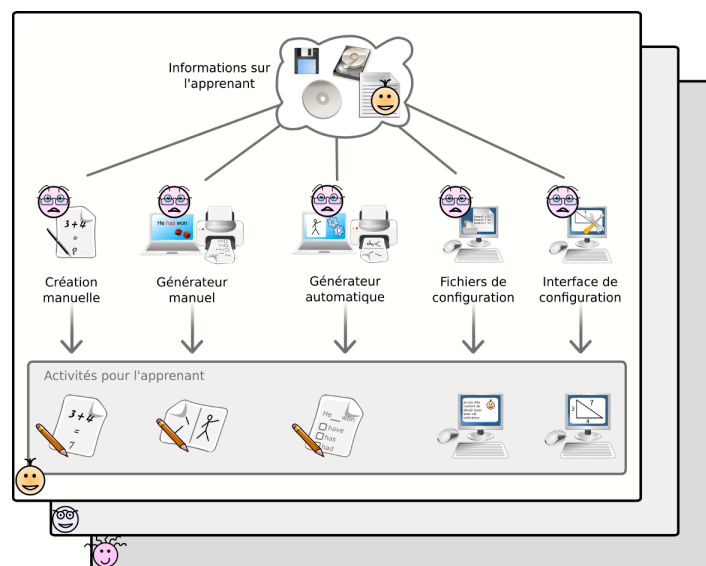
Informations sur l'apprenant

Création manuelle

Générateur manuel

Générateur automatique

Fichiers de configuration

Interface de configuration

He has won

Activités pour l'apprenant

$3+4$
$=$
$7$

He won
have
has
had

7
3
4